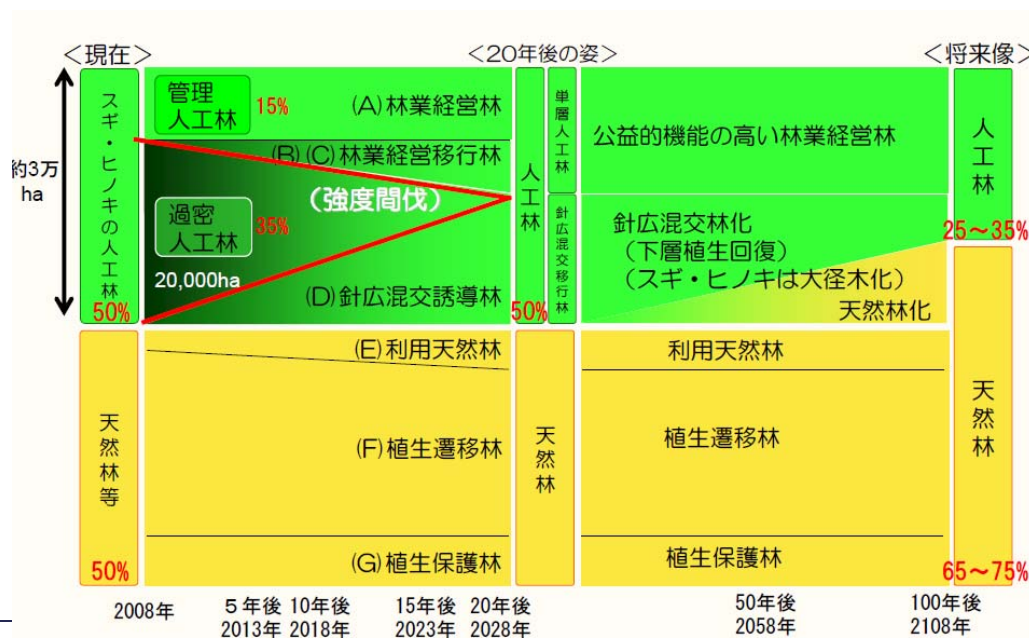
＜現在＞ ＜20年後の姿＞ ＜将来像＞

約3万ha

スギ・ヒノキの人工林
50%

管理人工林 15%
(A) 林業経営林
(B) (C) 林業経営移行林
（強度間伐）
過密人工林 35%
20,000ha
(D) 針広混交誘導林

人工林
50%

単層人工林
針広混交移行林

公益的機能の高い林業経営林
針広混交林化
（下層植生回復）
（スギ・ヒノキは大径木化）
天然林化

人工林
25～35%

天然林等
50%

(E) 利用天然林
(F) 植生遷移林
(G) 植生保護林

天然林

利用天然林
植生遷移林
植生保護林

天然林
65～75%

2008年
5年後 2013年
10年後 2018年
15年後 2023年
20年後 2028年
50年後 2058年
100年後 2108年